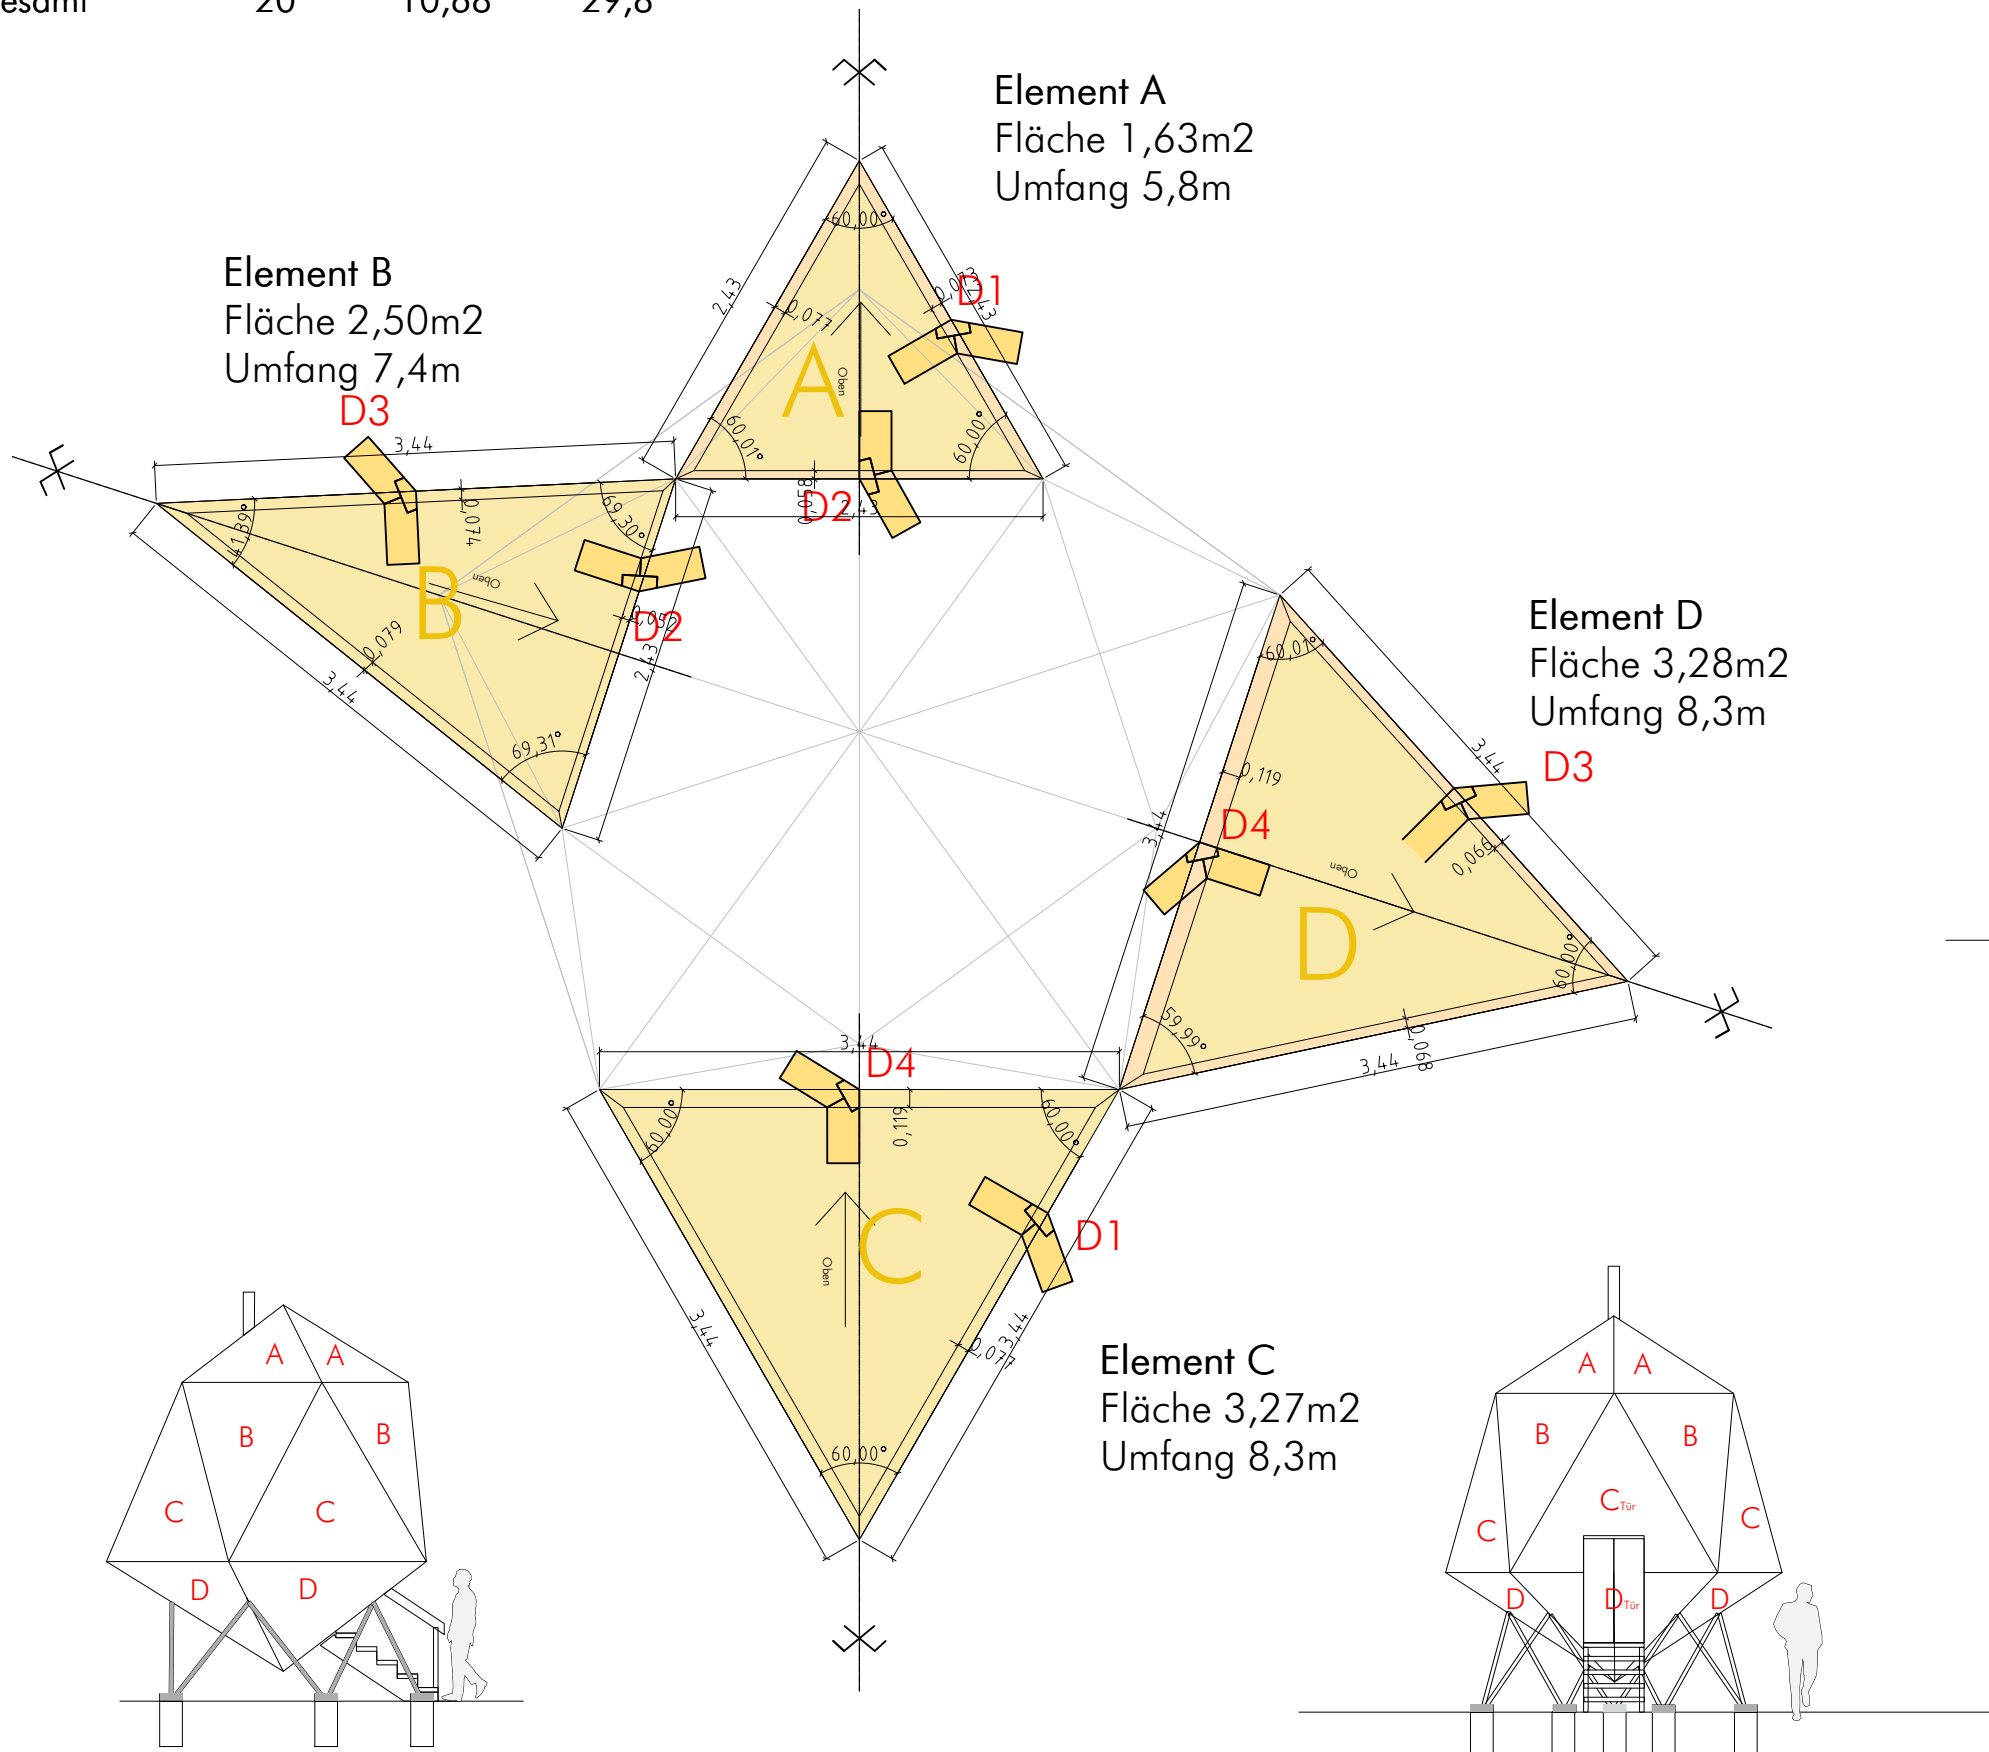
esamt 20 10,88 29,8

Element A
Fläche 1,63m2
Umfang 5,8m

Element B
Fläche 2,50m2
Umfang 7,4m

Element D
Fläche 3,28m2
Umfang 8,3m

Element C
Fläche 3,27m2
Umfang 8,3m

A
60,00°
2,43
0,077
60,01°
60,00°
D1
0,077
2,43
Oben
D2
0,058
2,43

D3
3,44
B
41,39°
0,074
69,30°
Oben
D2
0,052
2,43
0,079
3,44
69,31°

D
60,01°
0,119
D4
3,44
D3
3,44
Oben
0,066
60,00°
59,99°
3,44
0,068

3,44
D4
C
60,00°
0,119
60,00°
D1
Oben
3,44
3,44
0,077
60,00°

A A
B B
C C
D D

A A
B B
C C$_{Tür}$ C
D D$_{Tür}$ D